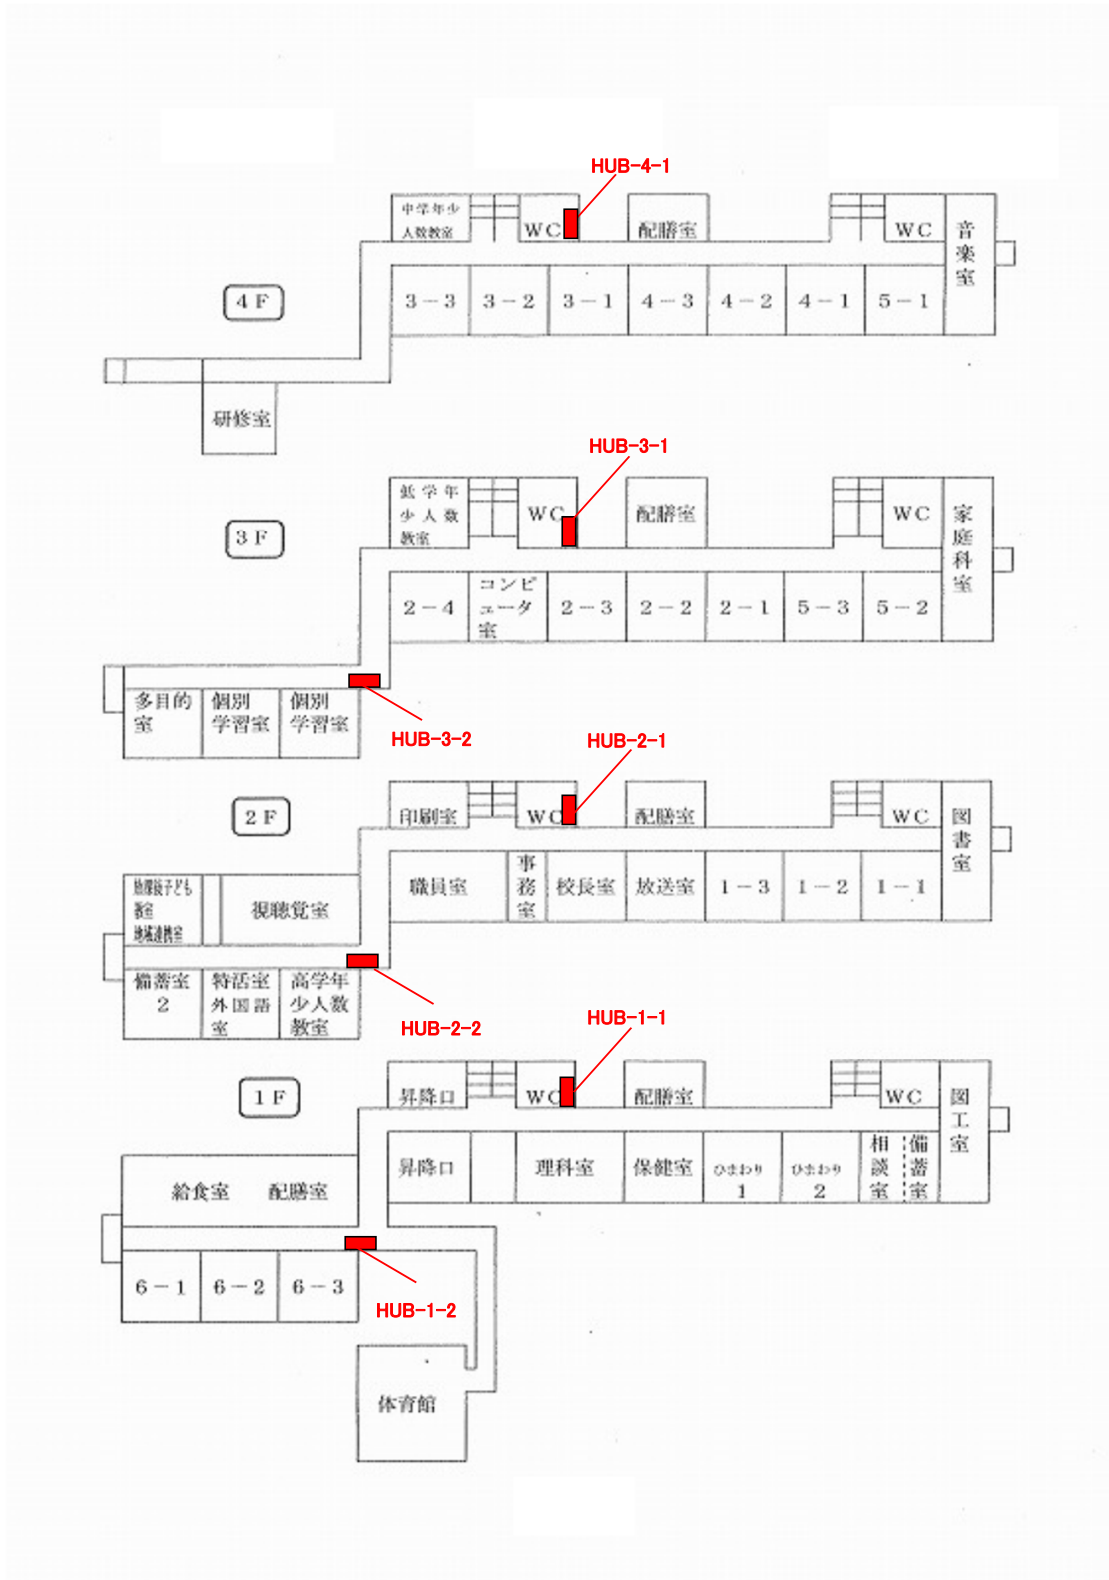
HUB-4-1

中学年少人数教室
WC
配膳室
WC
音楽室

4F

3-3
3-2
3-1
4-3
4-2
4-1
5-1

研修室

HUB-3-1

低学年少人数教室
WC
配膳室
WC
家庭科室

3F

2-4
コンピュータ室
2-3
2-2
2-1
5-3
5-2

多目的室
個別学習室
個別学習室

HUB-3-2

HUB-2-1

印刷室
WC
配膳室
WC
図書室

2F

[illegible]
視聴覚室

職員室
事務室
校長室
放送室
1-3
1-2
1-1

備蓄室2
特活室外国語室
高学年少人数教室

HUB-2-2

HUB-1-1

1F

昇降口
WC
配膳室
WC
図工室

昇降口
理科室
保健室
ひまわり1
ひまわり2
相談室
備蓄室

給食室
配膳室

6-1
6-2
6-3

HUB-1-2

体育館